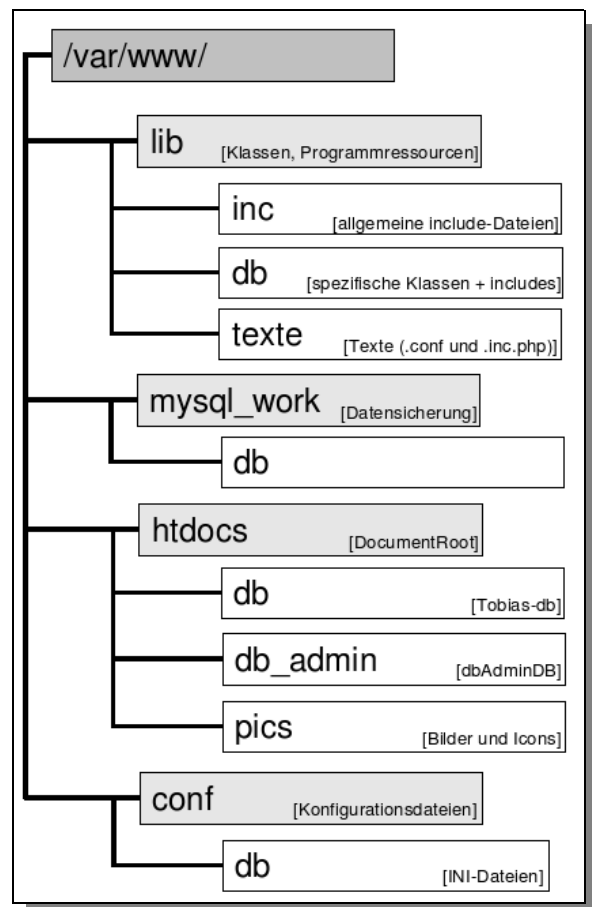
/var/www/

lib [Klassen, Programmressourcen]

inc [allgemeine include-Dateien]

db [spezifische Klassen + includes]

texte [Texte (.conf und .inc.php)]

mysql_work [Datensicherung]

db

htdocs [DocumentRoot]

db [Tobias-db]

db_admin [dbAdminDB]

pics [Bilder und Icons]

conf [Konfigurationsdateien]

db [INI-Dateien]